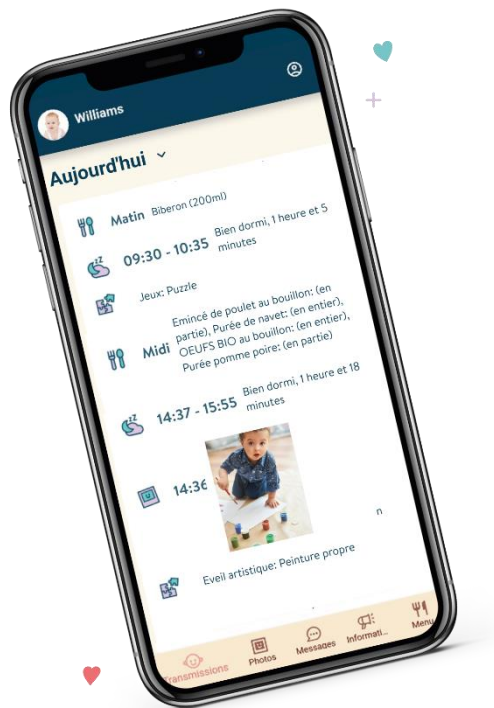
Williams

Aujourd'hui

Matin Biberon (200ml)

09:30 - 10:35 Bien dormi, 1 heure et 5 minutes

Jeux: Puzzle

Midi Emincé de poulet au bouillon: (en partie), Purée de navet: (en entier), OEUFS BIO au bouillon: (en entier), Purée pomme poire: (en partie)

14:37 - 15:55 Bien dormi, 1 heure et 18 minutes

14:36

n

Eveil artistique: Peinture propre

Transmissions Photos Messages Informati... Menu